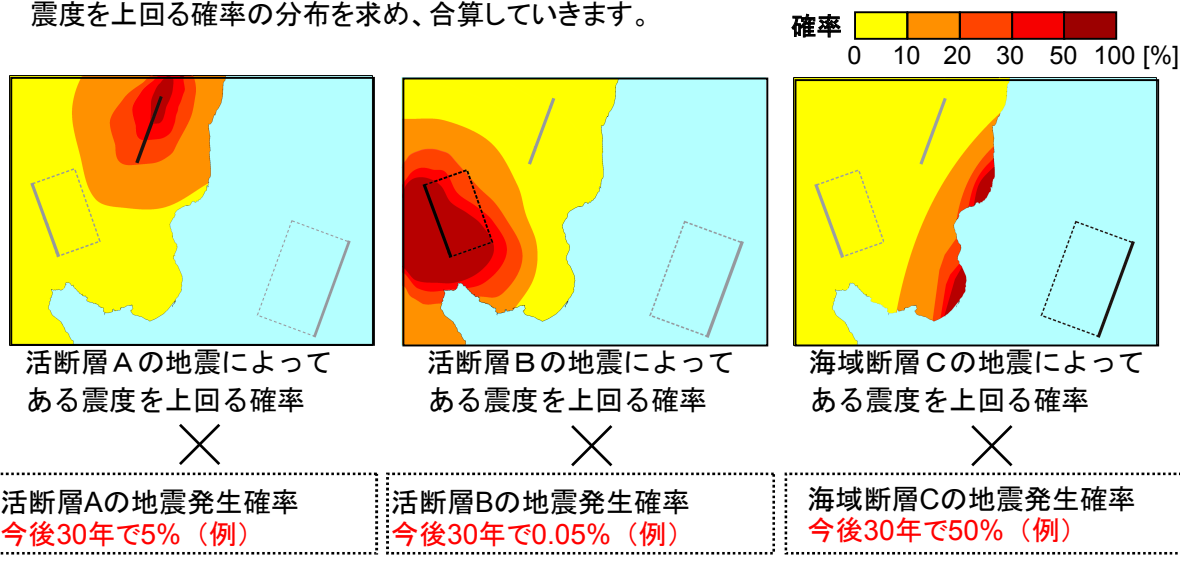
震度を上回る確率の分布を求め、合算していきます。

確率
0 10 20 30 50 100 [%]

活断層Aの地震によって
ある震度を上回る確率

×

活断層Aの地震発生確率
今後30年で5%（例）

活断層Bの地震によって
ある震度を上回る確率

×

活断層Bの地震発生確率
今後30年で0.05%（例）

海域断層Cの地震によって
ある震度を上回る確率

×

海域断層Cの地震発生確率
今後30年で50%（例）